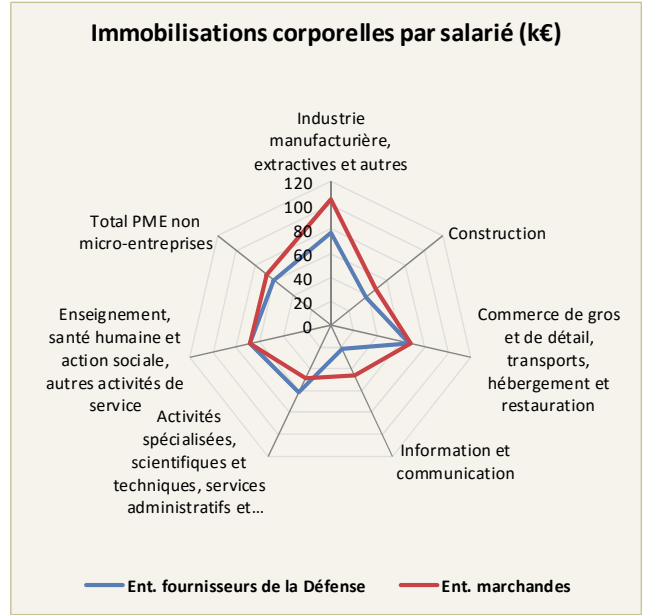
Immobilisations corporelles par salarié (k€)

Industrie manufacturière, extractives et autres

120
100
80
60
40
20
0

Construction

Commerce de gros et de détail, transports, hébergement et restauration

Information et communication

Activités spécialisées, scientifiques et techniques, services administratifs et...

Enseignement, santé humaine et action sociale, autres activités de service

Total PME non micro-entreprises

Ent. fournisseurs de la Défense
Ent. marchandes